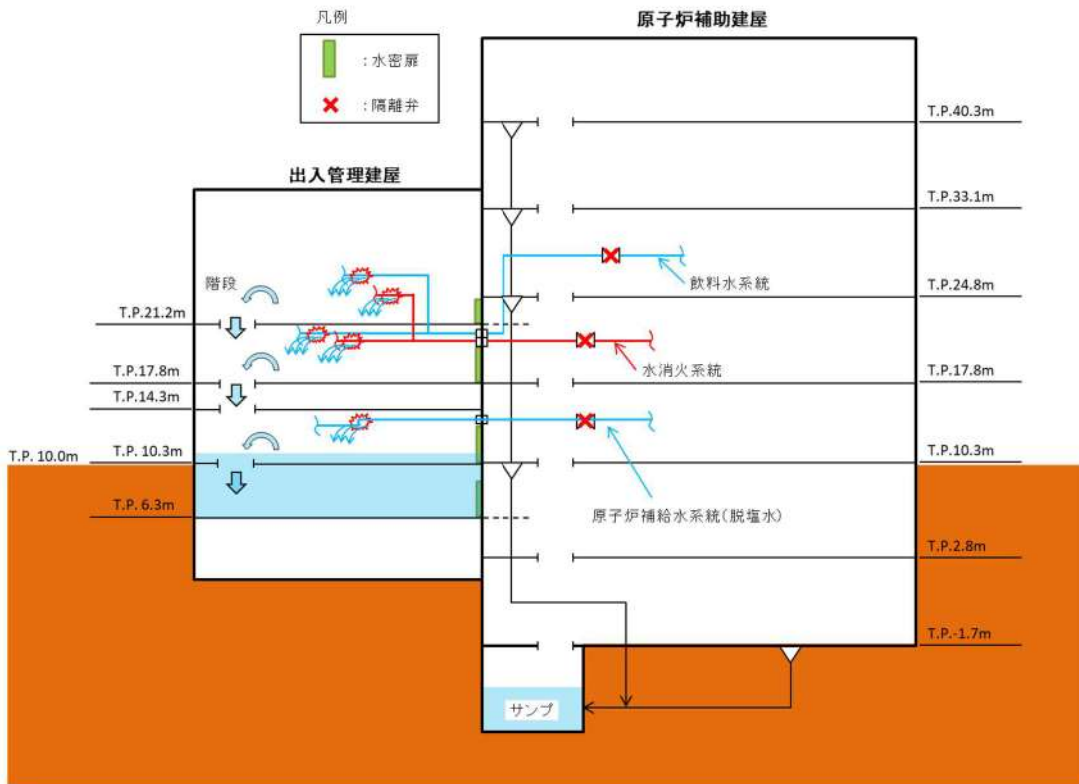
凡例

：水密扉

：隔離弁

原子炉補助建屋

出入管理建屋

T.P.40.3m

T.P.33.1m

T.P.24.8m

飲料水系統

階段

T.P.21.2m

水消火系統

T.P.17.8m

T.P.17.8m

T.P.14.3m

T.P. 10.0m

T.P. 10.3m

T.P.10.3m

T.P. 6.3m

原子炉補給水系統（脱塩水）

T.P.2.8m

T.P.-1.7m

サンプ